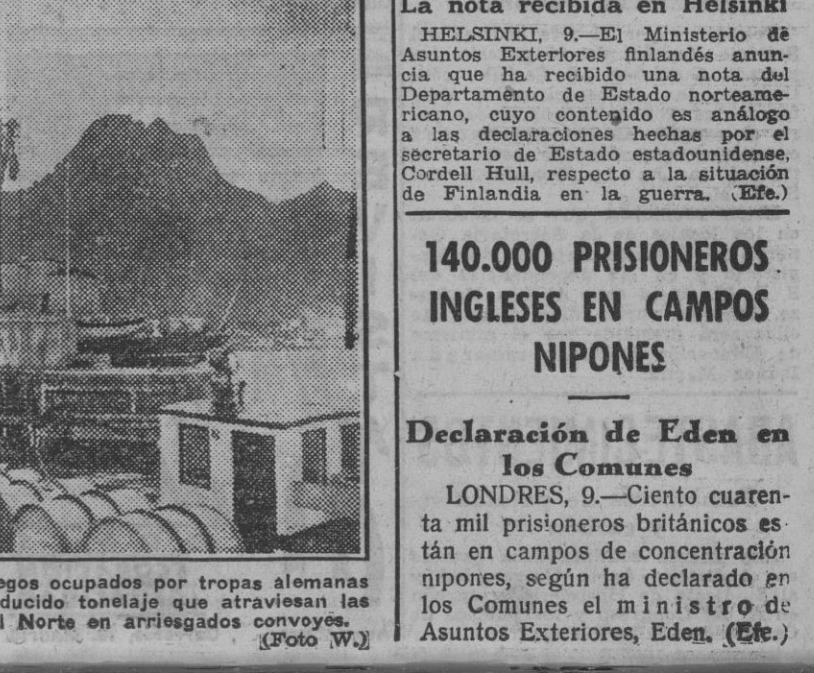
La nota recibida en Helsinki

HELSINKI, 9.—El Ministerio de Asuntos Exteriores finlandés anuncia que ha recibido una nota del Departamento de Estado norteamericano, cuyo contenido es análogo a las declaraciones hechas por el secretario de Estado estadounidense, Cordell Hull, respecto a la situación de Finlandia en la guerra. (Efe.)

140.000 PRISIONEROS INGLESES EN CAMPOS NIPONES

Declaración de Eden en los Comunes

LONDRES, 9.—Ciento cuarenta mil prisioneros británicos están en campos de concentración nipones, según ha declarado en los Comunes el ministro de Asuntos Exteriores, Eden. (Efe.)

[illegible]egos ocupados por tropas alemanas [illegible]ducido tonelaje que atraviesan las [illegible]l Norte en arriesgados convoyes. (Foto W.)